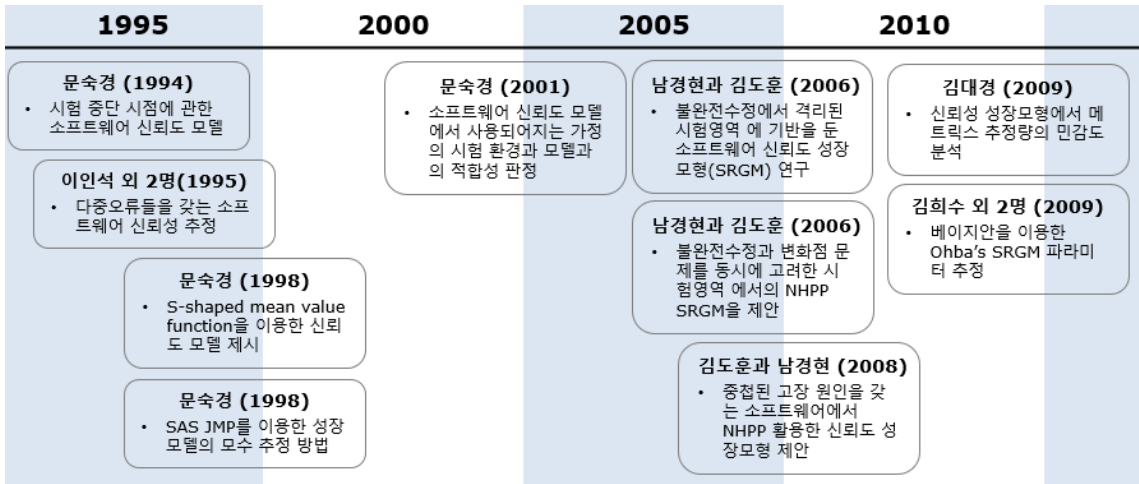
1995

2000

2005

2010

문숙경 (1994)
• 시험 중단 시점에 관한 소프트웨어 신뢰도 모델

이인석 외 2명(1995)
• 다중오류들을 갖는 소프트웨어 신뢰성 추정

문숙경 (1998)
• S-shaped mean value function을 이용한 신뢰도 모델 제시

문숙경 (1998)
• SAS JMP를 이용한 성장 모델의 모수 추정 방법

문숙경 (2001)
• 소프트웨어 신뢰도 모델에서 사용되어지는 가정의 시험 환경과 모델과의 적합성 판정

남경현과 김도훈 (2006)
• 불완전수정에서 격리된 시험영역 에 기반을 둔 소프트웨어 신뢰도 성장 모형(SRGM) 연구

남경현과 김도훈 (2006)
• 불완전수정과 변화점 문제를 동시에 고려한 시험영역 에서의 NHPP SRGM을 제안

김도훈과 남경현 (2008)
• 중첩된 고장 원인을 갖는 소프트웨어에서 NHPP 활용한 신뢰도 성장모형 제안

김대경 (2009)
• 신뢰성 성장모형에서 메트릭스 추정량의 민감도 분석

김희수 외 2명 (2009)
• 베이지안을 이용한 Ohba's SRGM 파라미터 추정